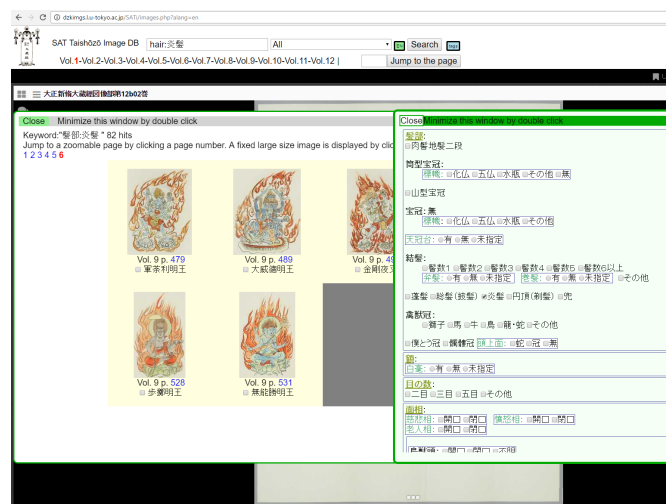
dzkimgs.l.u-tokyo.ac.jp/SATi/images.php?alang=en

SAT Taishōzō Image DB hair:炎髪 All Search

Vol.1-Vol.2-Vol.3-Vol.4-Vol.5-Vol.6-Vol.7-Vol.8-Vol.9-Vol.10-Vol.11-Vol.12 | Jump to the page

大正新脩大藏經図像部第12b02巻

Close Minimize this window by double click

Keyword:"髪部:炎髪 " 82 hits
Jump to a zoomable page by clicking a page number. A fixed large size image is displayed by clic
1 2 3 4 5 6

Vol. 9 p. 479
軍荼利明王

Vol. 9 p. 489
大威德明王

Vol. 9 p. 49
金剛夜

Vol. 9 p. 528
歩擲明王

Vol. 9 p. 531
無能勝明王

Close Minimize this window by double click

髪部:
肉髻地髪二段

髪型宝冠:
標幟: 化仏 五仏 水瓶 その他 無

山型宝冠

宝冠: 無
標幟: 化仏 五仏 水瓶 その他

天冠台: 有 無 未指定

結髪:
髻数1 髻数2 髻数3 髻数4 髻数5 髻数6以上
垂髪: 有 無 未指定 宝髻: 有 無 未指定 その他

蓮髪 総髪(披髪) 炎髪 円頂(剃髪) 兜

禽獣冠:
獅子 馬 牛 鳥 龍・蛇 その他

僧とう冠 髑髏冠 頭上面: 蛇 冠 無

面:
白毫: 有 無 未指定

目の数:
二目 三目 五目 その他

面相:
忿怒相: 開口 閉口 慎怒相: 開口 閉口
老人相: 開口 閉口

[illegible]